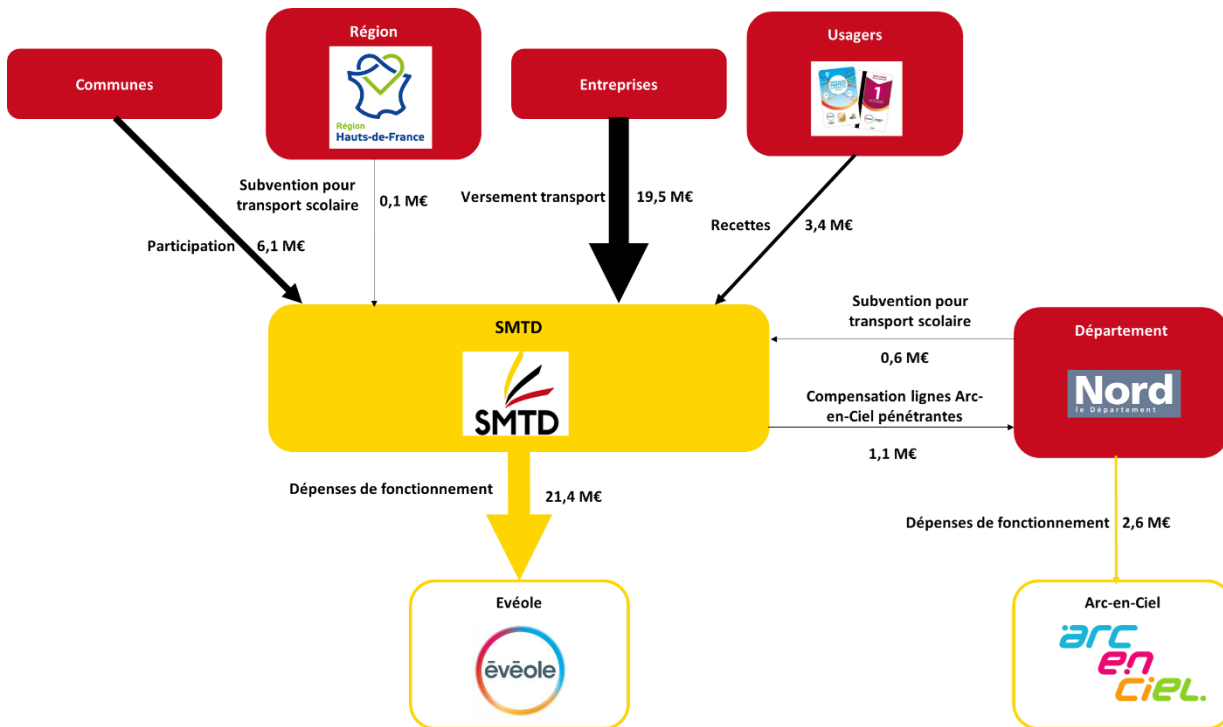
Communes

Région

Région
Hauts-de-France

Entreprises

Usagers

1

Subvention pour transport scolaire

0,1 M€

Versement transport

19,5 M€

Recettes

3,4 M€

Participation

6,1 M€

SMTD

SMTD

Subvention pour transport scolaire

0,6 M€

Département

Nord
le Département

Compensation lignes Arc-en-Ciel pénétrantes

1,1 M€

Dépenses de fonctionnement

21,4 M€

Dépenses de fonctionnement

2,6 M€

Evéole

ēvēole

Arc-en-Ciel

arc
en
ciel.